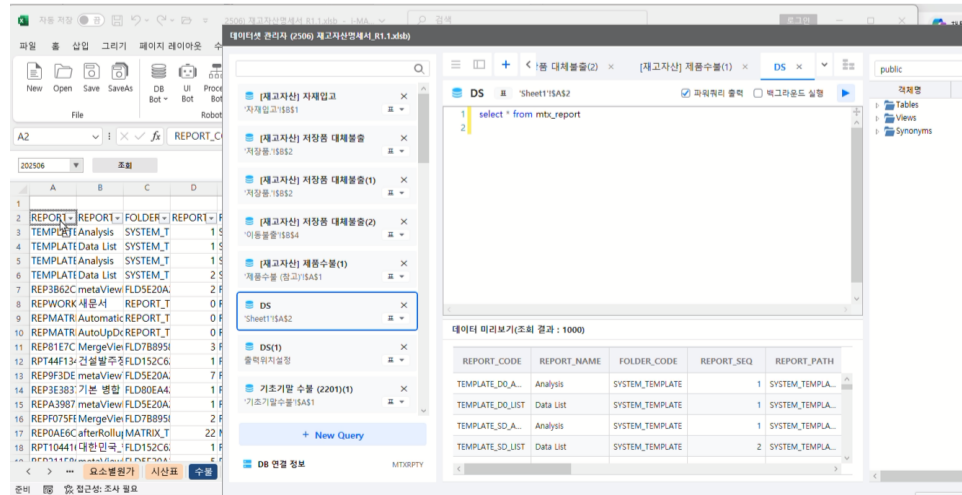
자동 저장 (2506) 재고자산명세서 R1.1.xlsb 검색

파일 홈 삽입 그리기 페이지 레이아웃 수

New Open Save SaveAs DB Bot UI Bot Proce Bot
File Robot

A2 REPORT_C

202506 조회

| | A | B | C | D |
|---|---|---|---|---|
| 1 | | | | |
| 2 | REPORT | REPORT | FOLDER | REPORT |
| 3 | TEMPLATE | Analysis | SYSTEM_T | 1 |
| 4 | TEMPLATE | Data List | SYSTEM_T | 1 |
| 5 | TEMPLATE | Analysis | SYSTEM_T | 1 |
| 6 | TEMPLATE | Data List | SYSTEM_T | 2 |
| 7 | REP3B62C | metaView | FLD5E20A | 2 |
| 8 | REPWORK | 새문서 | REPORT_T | 0 |
| 9 | REPMATRI | Automatic | REPORT_T | 0 |
| 10 | REPMATRI | AutoUpDc | REPORT_T | 0 |
| 11 | REP81E7C | MergeView | FLD7B895 | 3 |
| 12 | RPT44F134 | 건설발주창 | FLD152C6 | 1 |
| 13 | REP9F3DE | metaView | FLD5E20A | 7 |
| 14 | REP3E383 | 기본 병합 | FLD80EA4 | 1 |
| 15 | REPA3987 | metaView | FLD5E20A | 1 |
| 16 | REPF075FE | MergeView | FLD7B895 | 2 |
| 17 | REP0AE6C | afterRollup | MATRIX_T | 22 |
| 18 | RPT10441 | 대한민국_ | FLD152C6 | 1 |

요소별원가 시산표 수불
준비 접근성: 조사 필요

데이터셋 관리자 (2506) 재고자산명세서_R1.1.xlsb

[재고자산] 자재입고
'자재입고'!$B$1

[재고자산] 저장품 대체불출
'저장품'!$B$2

[재고자산] 저장품 대체불출(1)
'저장품'!$B$2

[재고자산] 저장품 대체불출(2)
'이동불출'!$B$4

[재고자산] 제품수불(1)
'제품수불 (참고)'!$A$1

DS
'Sheet1'!$A$2

DS(1)
출력위치설정

기초기말 수불 (2201)(1)
'기초기말수불'!$A$1

+ New Query

DB 연결 정보 MTXRPTY

품 대체불출(2) × [재고자산] 제품수불(1) × DS ×

DS 'Sheet1'!$A$2 파워쿼리 출력 백그라운드 실행

1 select * from mtx_report
2

데이터 미리보기(조회 결과 : 1000)

| REPORT_CODE | REPORT_NAME | FOLDER_CODE | REPORT_SEQ | REPORT_PATH |
|---|---|---|---|---|
| TEMPLATE_D0_A... | Analysis | SYSTEM_TEMPLATE | 1 | SYSTEM_TEMPLA... |
| TEMPLATE_D0_LIST | Data List | SYSTEM_TEMPLATE | 1 | SYSTEM_TEMPLA... |
| TEMPLATE_SD_A... | Analysis | SYSTEM_TEMPLATE | 1 | SYSTEM_TEMPLA... |
| TEMPLATE_SD_LIST | Data List | SYSTEM_TEMPLATE | 2 | SYSTEM_TEMPLA... |

public
객체명
Tables
Views
Synonyms